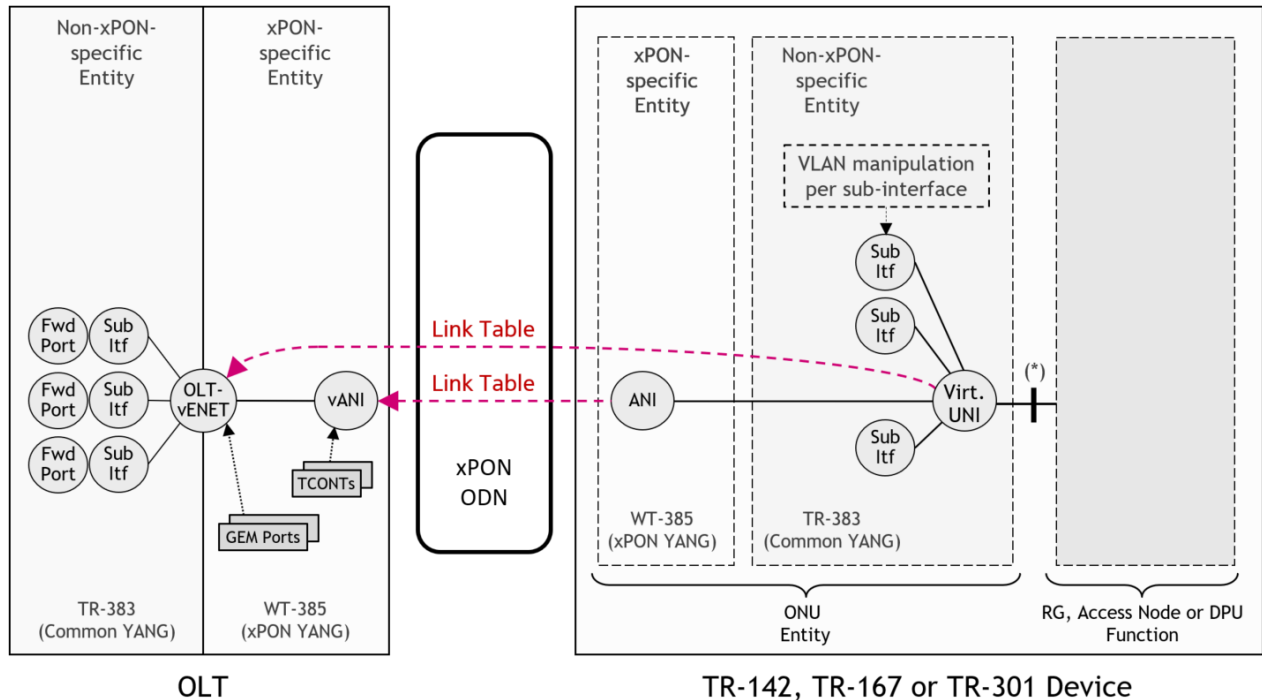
Non-xPON-specific Entity

xPON-specific Entity

Fwd Port
Sub Itf
Fwd Port
Sub Itf
Fwd Port
Sub Itf

OLT-vENET

vANI

TCONTs

GEM Ports

TR-383 (Common YANG)

WT-385 (xPON YANG)

OLT

Link Table

Link Table

xPON ODN

xPON-specific Entity

Non-xPON-specific Entity

VLAN manipulation per sub-interface

Sub Itf

Sub Itf

ANI

Virt. UNI

Sub Itf

(*)

WT-385 (xPON YANG)

TR-383 (Common YANG)

ONU Entity

RG, Access Node or DPU Function

TR-142, TR-167 or TR-301 Device